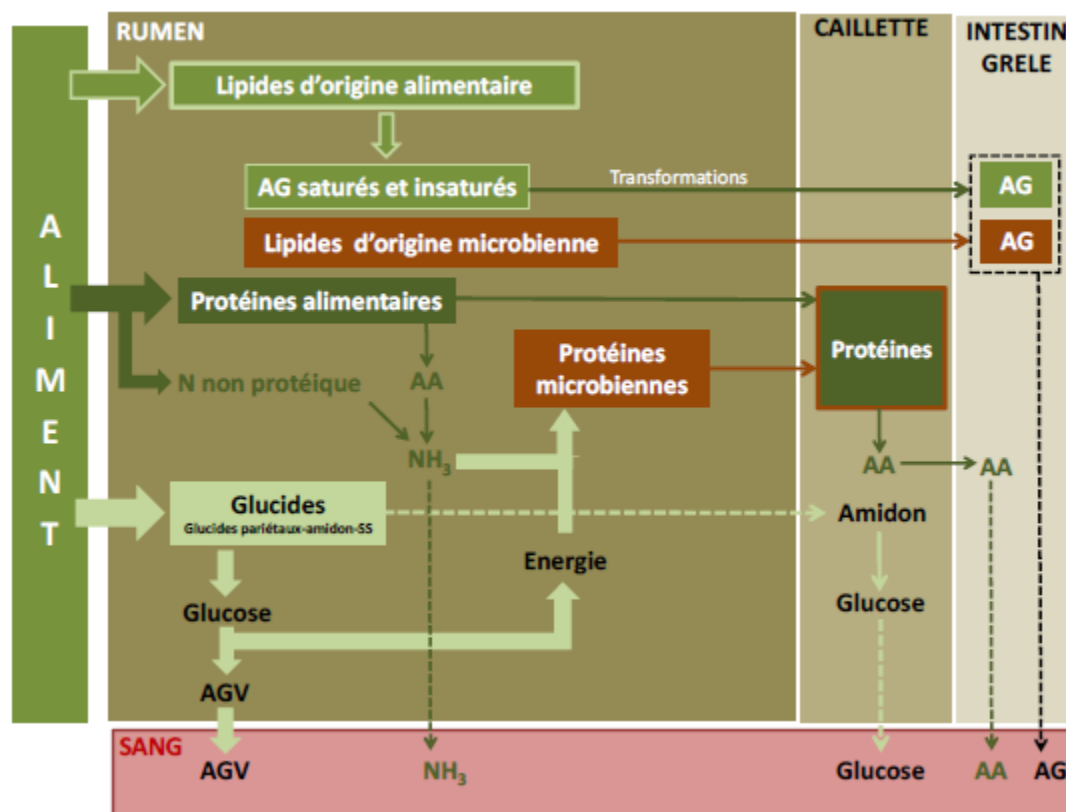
RUMEN

CAILLETTE

INTESTIN GRELE

ALIMENT

Lipides d'origine alimentaire

AG saturés et insaturés

Transformations

AG

Lipides d'origine microbienne

AG

Protéines alimentaires

Protéines

N non protéique

AA

Protéines microbiennes

$NH_3$

AA

AA

Glucides
Glucides pariétaux-amidon-SS

Amidon

Energie

Glucose

Glucose

AGV

SANG

AGV

$NH_3$

Glucose

AA

AG